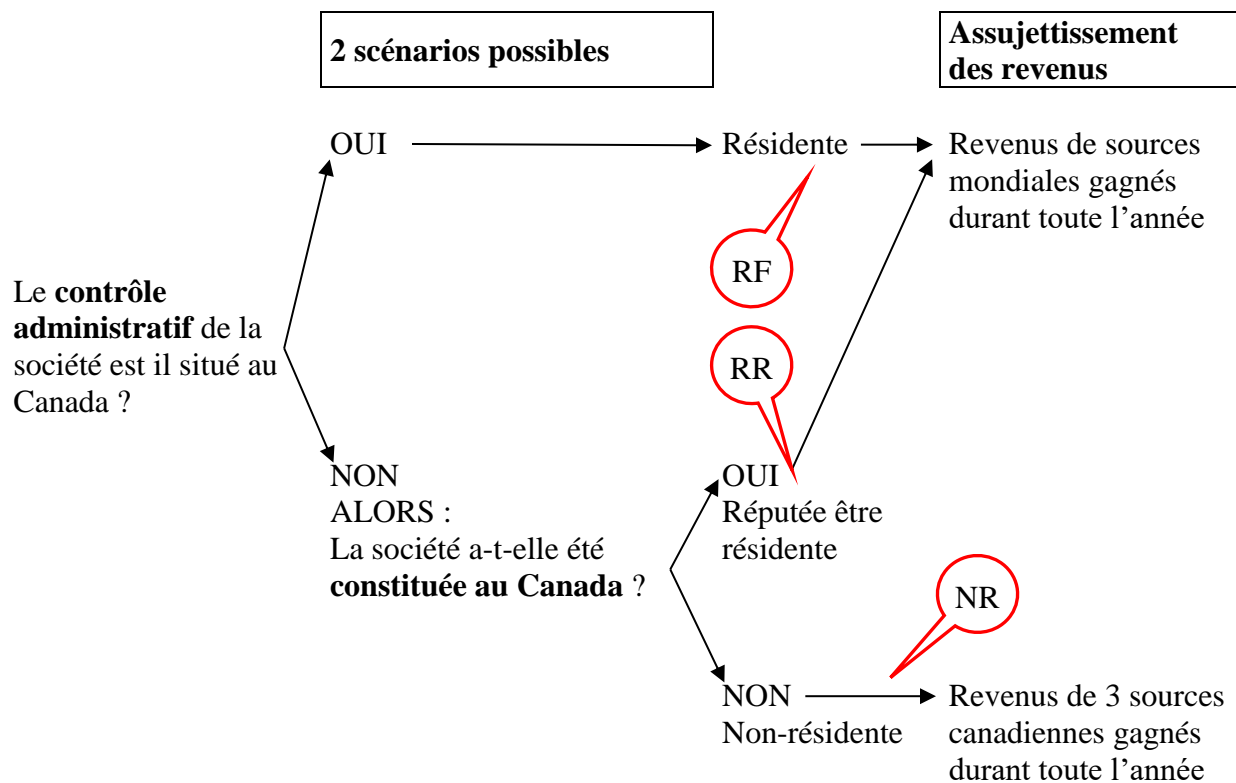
2 scénarios possibles

Assujettissement des revenus

Le **contrôle administratif** de la société est il situé au Canada ?

OUI

Résidente

Revenus de sources mondiales gagnés durant toute l'année

RF

RR

NON
ALORS :
La société a-t-elle été **constituée au Canada** ?

OUI
Réputée être résidente

NR

NON
Non-résidente

Revenus de 3 sources canadiennes gagnés durant toute l'année